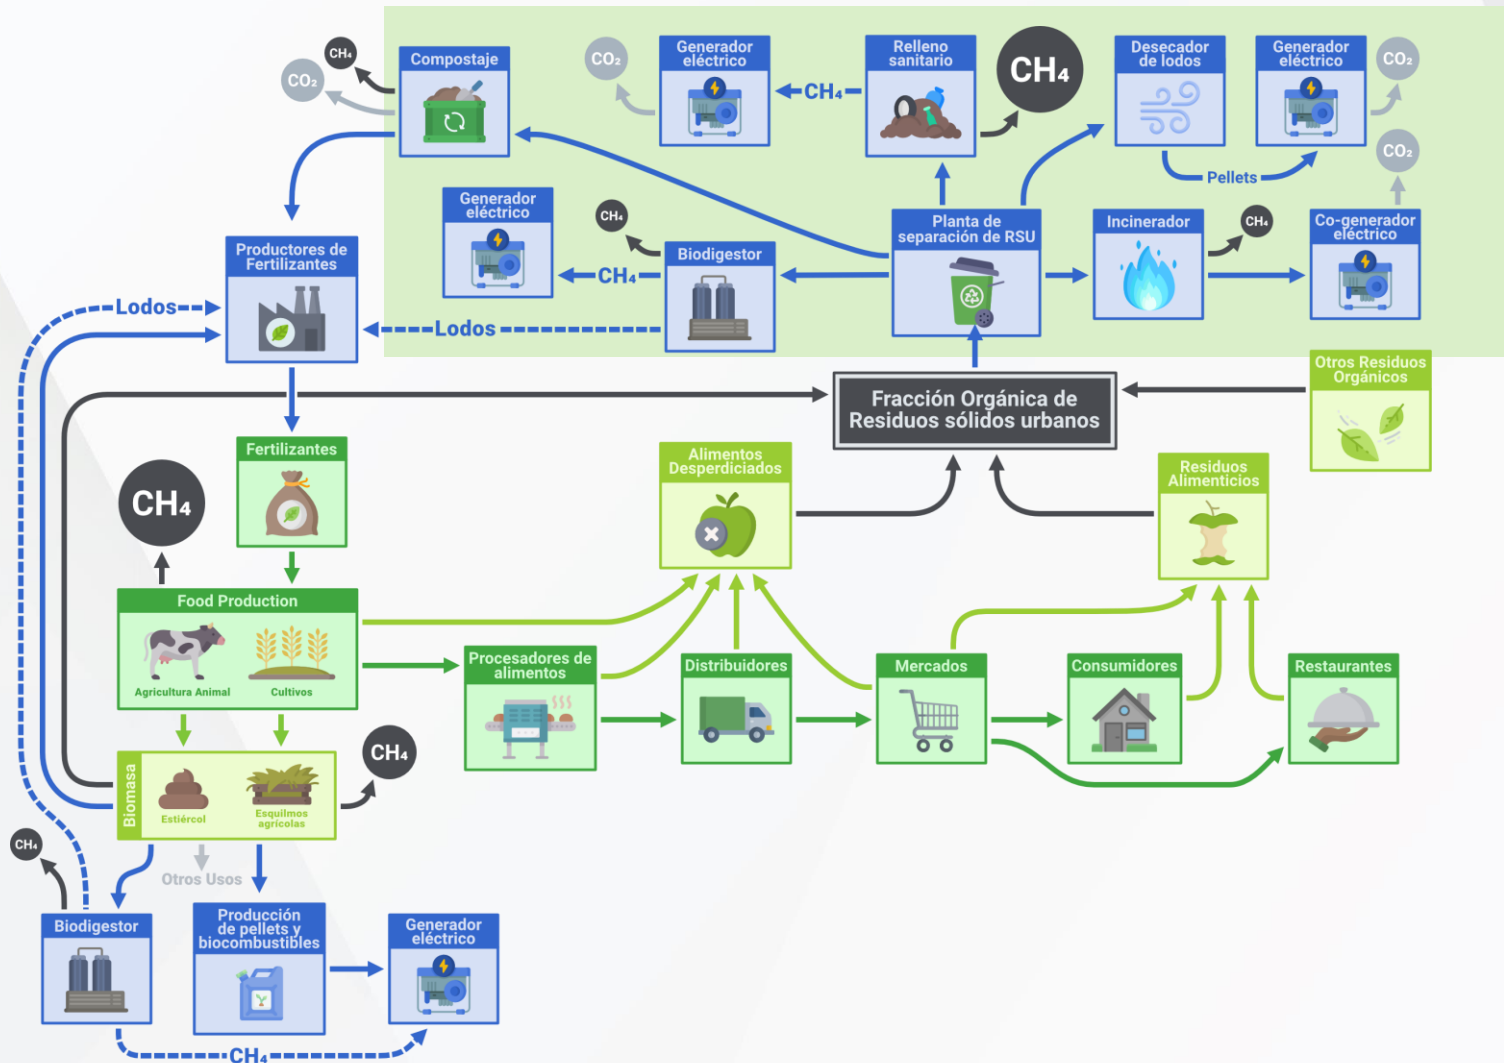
$CH_4$
$CO_2$
Compostaje

$CO_2$
Generador eléctrico

$CH_4$

Relleno sanitario

$CH_4$

Desecador de lodos

Pellets

Generador eléctrico

$CO_2$

$CO_2$

Productores de Fertilizantes

Generador eléctrico

$CH_4$

$CH_4$

Biodigestor

Planta de separación de RSU

Incinerador

$CH_4$

Co-generador eléctrico

Lodos

Lodos

Fracción Orgánica de Residuos sólidos urbanos

Otros Residuos Orgánicos

Fertilizantes

Alimentos Desperdiciados

Residuos Alimenticios

$CH_4$

Food Production

Agricultura Animal

Cultivos

Procesadores de alimentos

Distribuidores

Mercados

Consumidores

Restaurantes

Biomasa

Estiércol

Esquilmos agrícolas

$CH_4$

$CH_4$

Otros Usos

Biodigestor

Producción de pellets y biocombustibles

Generador eléctrico

$CH_4$